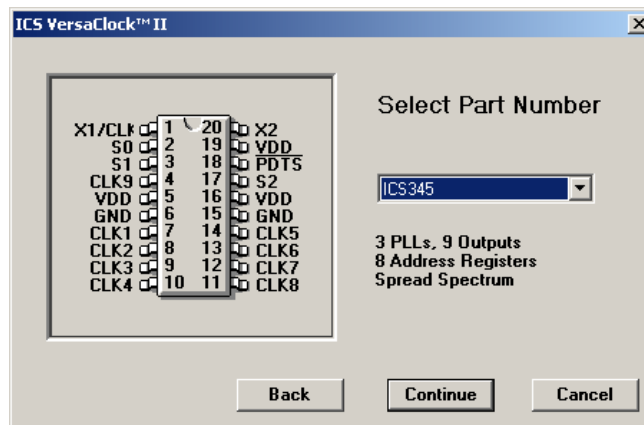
ICS VersaClock™ II

X1/CLK 1
S0 2
S1 3
CLK9 4
VDD 5
GND 6
CLK1 7
CLK2 8
CLK3 9
CLK4 10

20 X2
19 VDD
18 PDTS
17 S2
16 VDD
15 GND
14 CLK5
13 CLK6
12 CLK7
11 CLK8

Select Part Number

ICS345

3 PLLs, 9 Outputs
8 Address Registers
Spread Spectrum

Back
Continue
Cancel